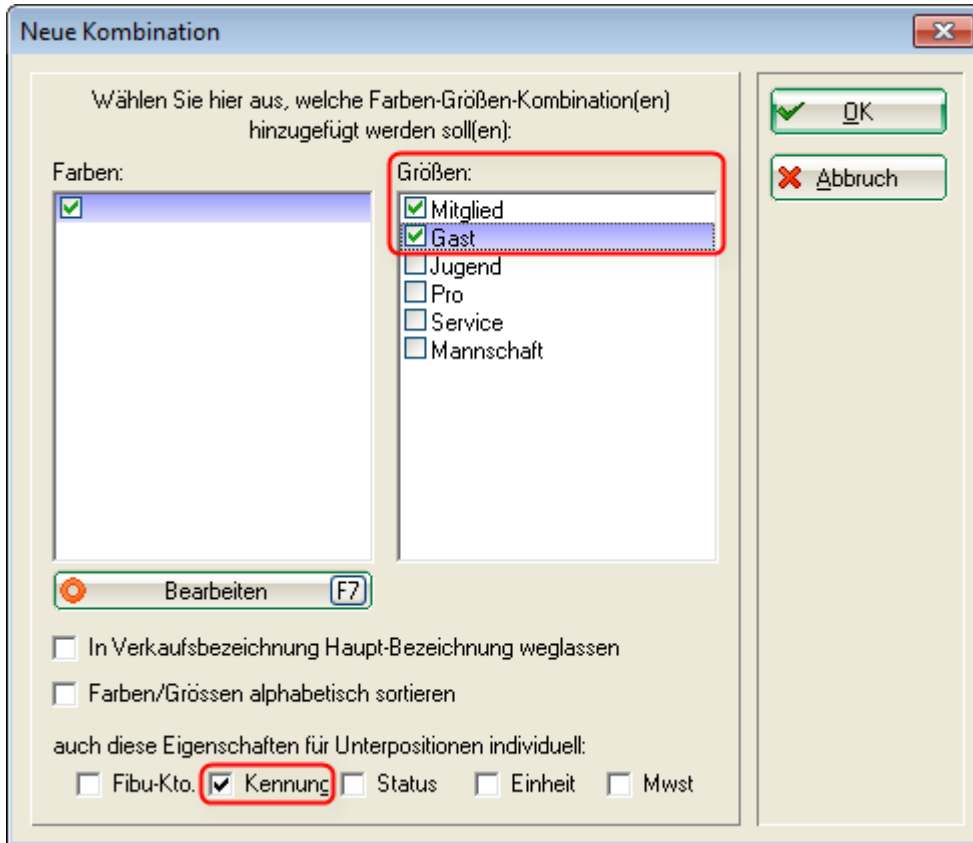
Neue Kombination

Wählen Sie hier aus, welche Farben-Größen-Kombination(en) hinzugefügt werden soll(en):

Farben:

Größen:
Mitglied
Gast
Jugend
Pro
Service
Mannschaft

OK
Abbruch

Bearbeiten F7

In Verkaufsbezeichnung Haupt-Bezeichnung weglassen

Farben/Grössen alphabetisch sortieren

auch diese Eigenschaften für Unterpositionen individuell:

Fibu-Kto. Kennung Status Einheit Mwst